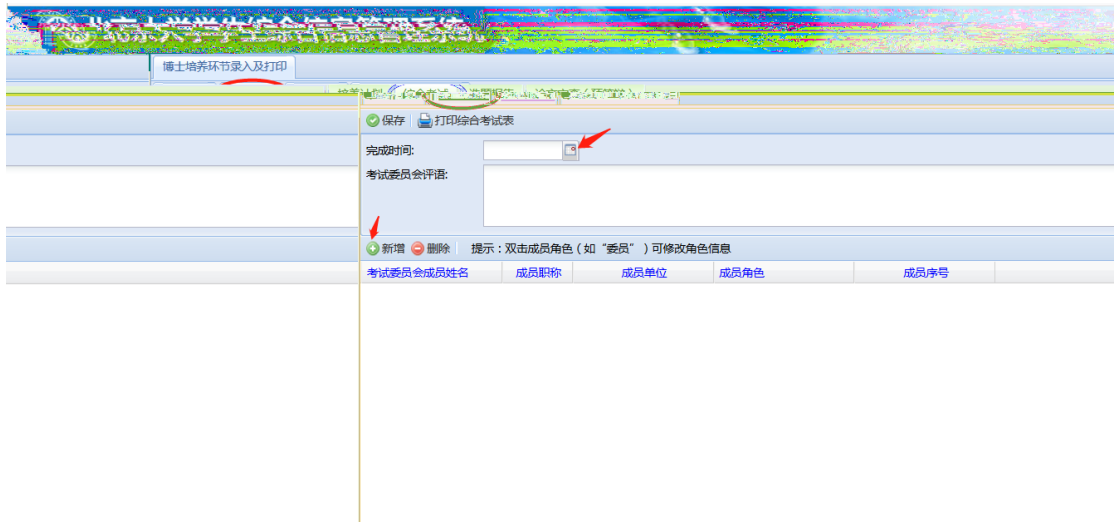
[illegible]

博士培养环节录入及打印

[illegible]

保存 打印综合考试表

完成时间:

考试委员会评语:

新增 删除 提示：双击成员角色（如“委员”）可修改角色信息

| 考试委员会成员姓名 | 成员职称 | 成员单位 | 成员角色 | 成员序号 |
|---|---|---|---|---|